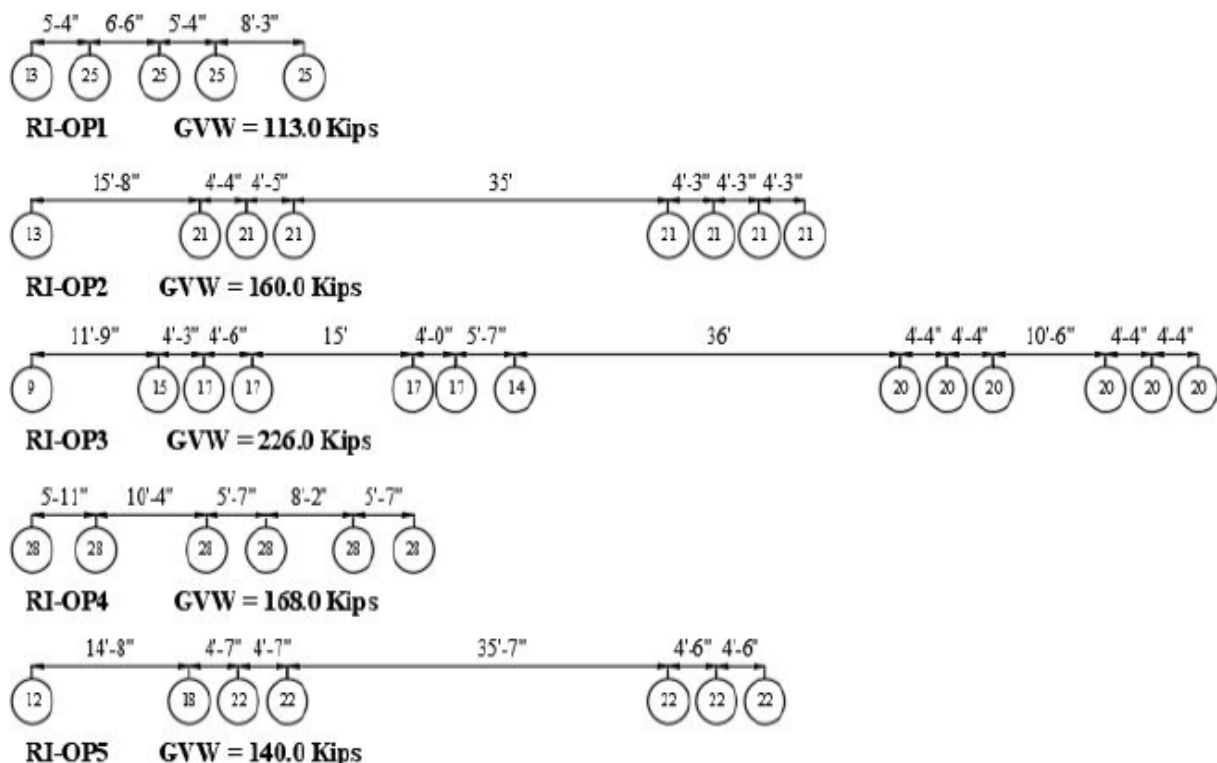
5'-4" 6'-6" 5'-4" 8'-3"

13 25 25 25 25

RI-OP1 GVW = 113.0 Kips

15'-8" 4'-4" 4'-5" 35' 4'-3" 4'-3" 4'-3"

13 21 21 21 21 21 21 21

RI-OP2 GVW = 160.0 Kips

11'-9" 4'-3" 4'-6" 15' 4'-0" 5'-7" 36' 4'-4" 4'-4" 10'-6" 4'-4" 4'-4"

9 15 17 17 17 17 14 20 20 20 20 20 20

RI-OP3 GVW = 226.0 Kips

5'-11" 10'-4" 5'-7" 8'-2" 5'-7"

28 28 28 28 28 28

RI-OP4 GVW = 168.0 Kips

14'-8" 4'-7" 4'-7" 35'-7" 4'-6" 4'-6'

12 18 22 22 22 22 22

RI-OP5 GVW = 140.0 Kips